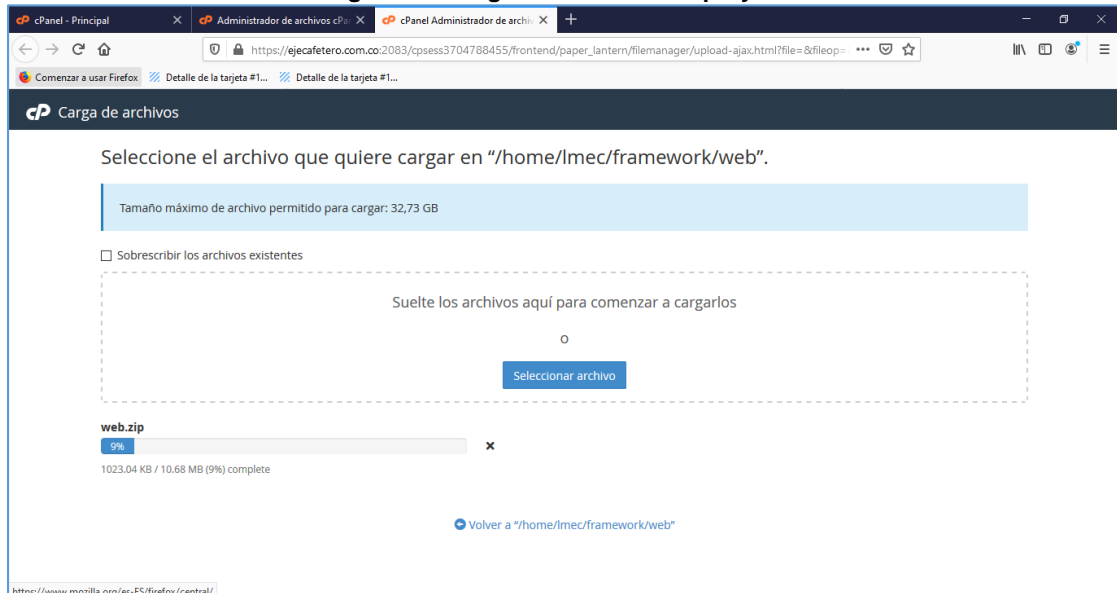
cPanel - Principal
Administrador de archivos cPa
cPanel Administrador de archiv
+

https://ejecafetero.com.co:2083/cpsess3704788455/frontend/paper_lantern/filemanager/upload-ajax.html?file=&fileop=

Comenzar a usar Firefox
Detalle de la tarjeta #1...
Detalle de la tarjeta #1...

cP Carga de archivos

Seleccione el archivo que quiere cargar en “/home/lmec/framework/web”.

Tamaño máximo de archivo permitido para cargar: 32,73 GB

Sobrescribir los archivos existentes

Suelte los archivos aquí para comenzar a cargarlos

o

Seleccionar archivo

web.zip

9%

×

1023.04 KB / 10.68 MB (9%) complete

Volver a “/home/lmec/framework/web”

https://www.mozilla.org/es-ES/firefox/central/